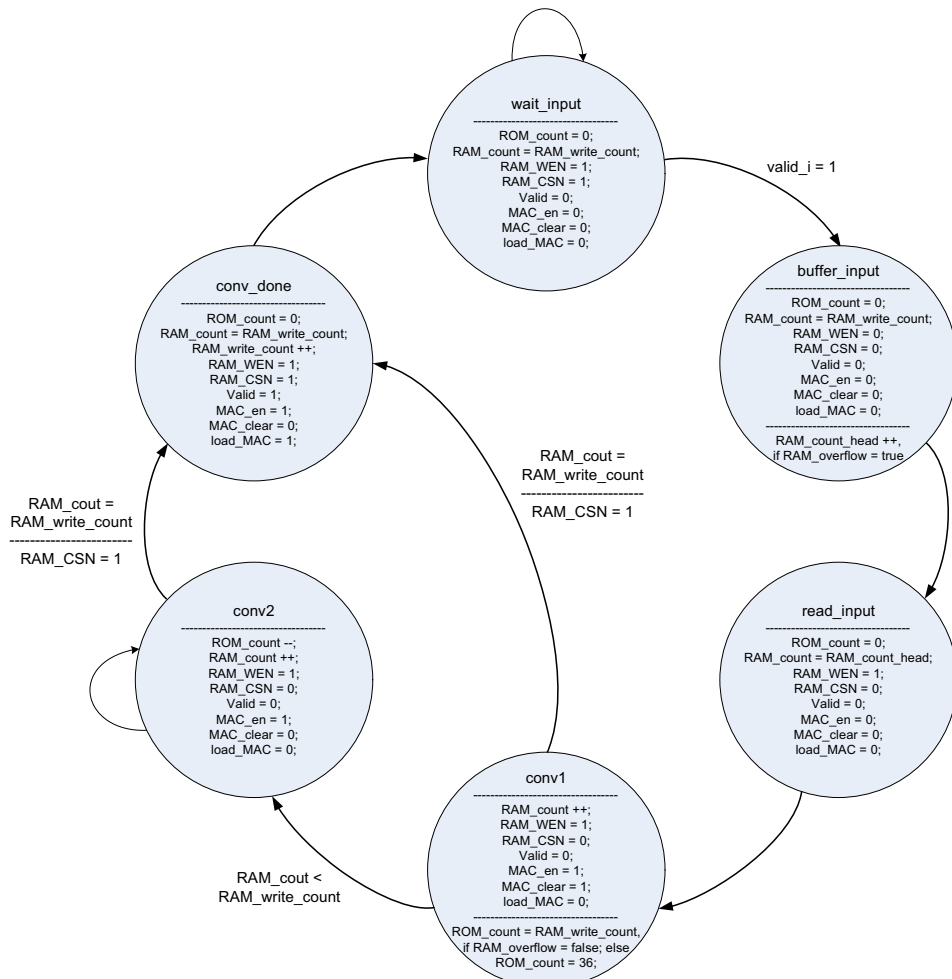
wait_input

ROM_count = 0;
RAM_count = RAM_write_count;
RAM_WEN = 1;
RAM_CSN = 1;
Valid = 0;
MAC_en = 0;
MAC_clear = 0;
load_MAC = 0;

valid_i = 1

buffer_input

ROM_count = 0;
RAM_count = RAM_write_count;
RAM_WEN = 0;
RAM_CSN = 0;
Valid = 0;
MAC_en = 0;
MAC_clear = 0;
load_MAC = 0;

RAM_count_head ++,
if RAM_overflow = true

read_input

ROM_count = 0;
RAM_count = RAM_count_head;
RAM_WEN = 1;
RAM_CSN = 0;
Valid = 0;
MAC_en = 0;
MAC_clear = 0;
load_MAC = 0;

conv1

RAM_count ++;
RAM_WEN = 1;
RAM_CSN = 0;
Valid = 0;
MAC_en = 1;
MAC_clear = 1;
load_MAC = 0;

ROM_count = RAM_write_count,
if RAM_overflow = false; else
ROM_count = 36;

RAM_cout <
RAM_write_count

conv2

ROM_count --;
RAM_count ++;
RAM_WEN = 1;
RAM_CSN = 0;
Valid = 0;
MAC_en = 1;
MAC_clear = 0;
load_MAC = 0;

RAM_cout =
RAM_write_count

RAM_CSN = 1

RAM_cout =
RAM_write_count

RAM_CSN = 1

conv_done

ROM_count = 0;
RAM_count = RAM_write_count;
RAM_write_count ++;
RAM_WEN = 1;
RAM_CSN = 1;
Valid = 1;
MAC_en = 1;
MAC_clear = 0;
load_MAC = 1;